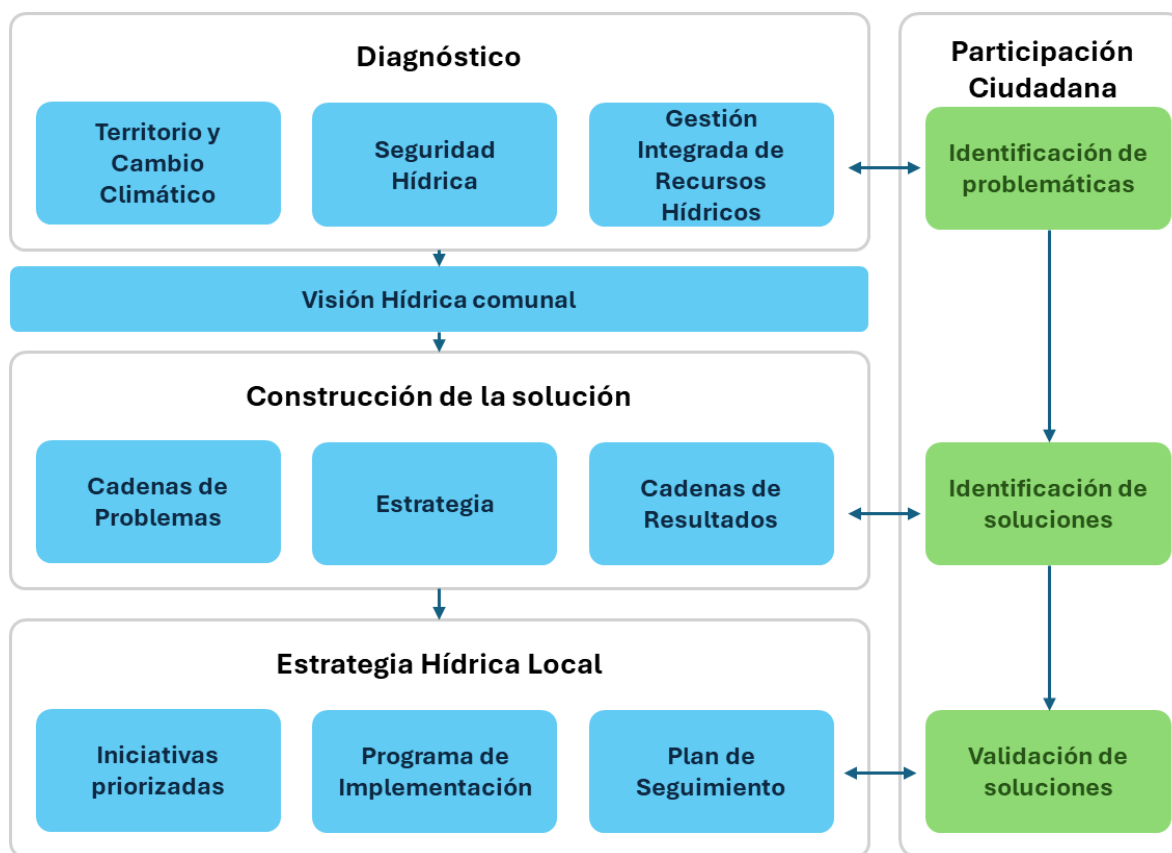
Diagnóstico

Territorio y Cambio Climático

Seguridad Hídrica

Gestión Integrada de Recursos Hídricos

Visión Hídrica comunal

Construcción de la solución

Cadenas de Problemas

Estrategia

Cadenas de Resultados

Estrategia Hídrica Local

Iniciativas priorizadas

Programa de Implementación

Plan de Seguimiento

Participación Ciudadana

Identificación de problemáticas

Identificación de soluciones

Validación de soluciones